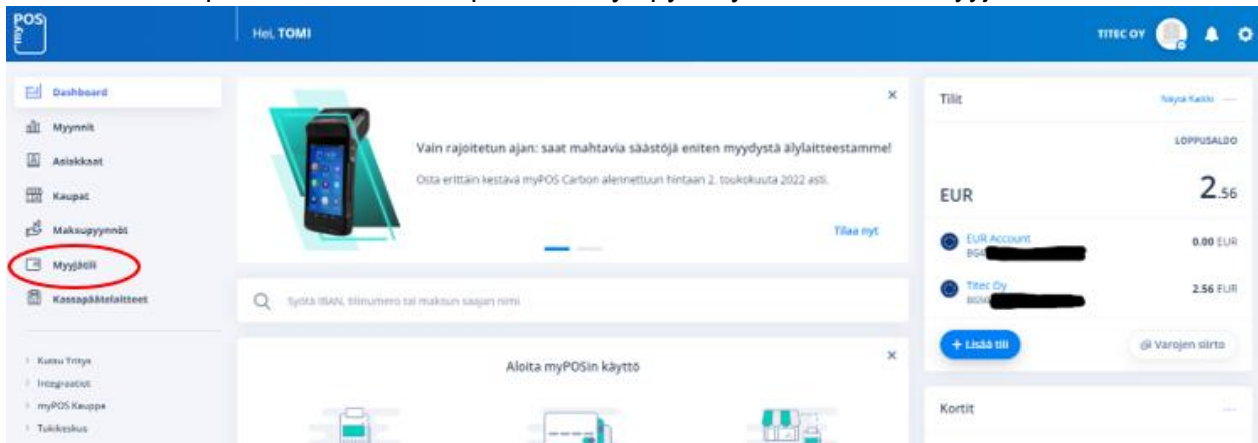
POS my

Hei, TOMI

TITEC OY

Dashboard
Myynnit
Asiakkaat
Kaupat
Maksupyynnöt
Myyjätili
Kassapäätelaitteet

Kutsu Yritys
Integraatiot
myPOS Kauppa
Tukikeskus

×

Vain rajoitetun ajan: saat mahtavia säästöjä eniten myydystä älylaitteestamme!

Osta erittäin kestävä myPOS Carbon alennettuun hintaan 2. toukokuuta 2022 asti.

Tilaa nyt

Syötä IBAN, tilinumero tai maksun saajan nimi

×

Aloita myPOSin käyttö

Tilit

Näytä Kaikki

LOPPUSALDO

EUR

2.56

EUR Account
BG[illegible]

0.00 EUR

Titec Oy
BG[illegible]

2.56 EUR

+ Lisää tili

Varojen siirto

Kortit